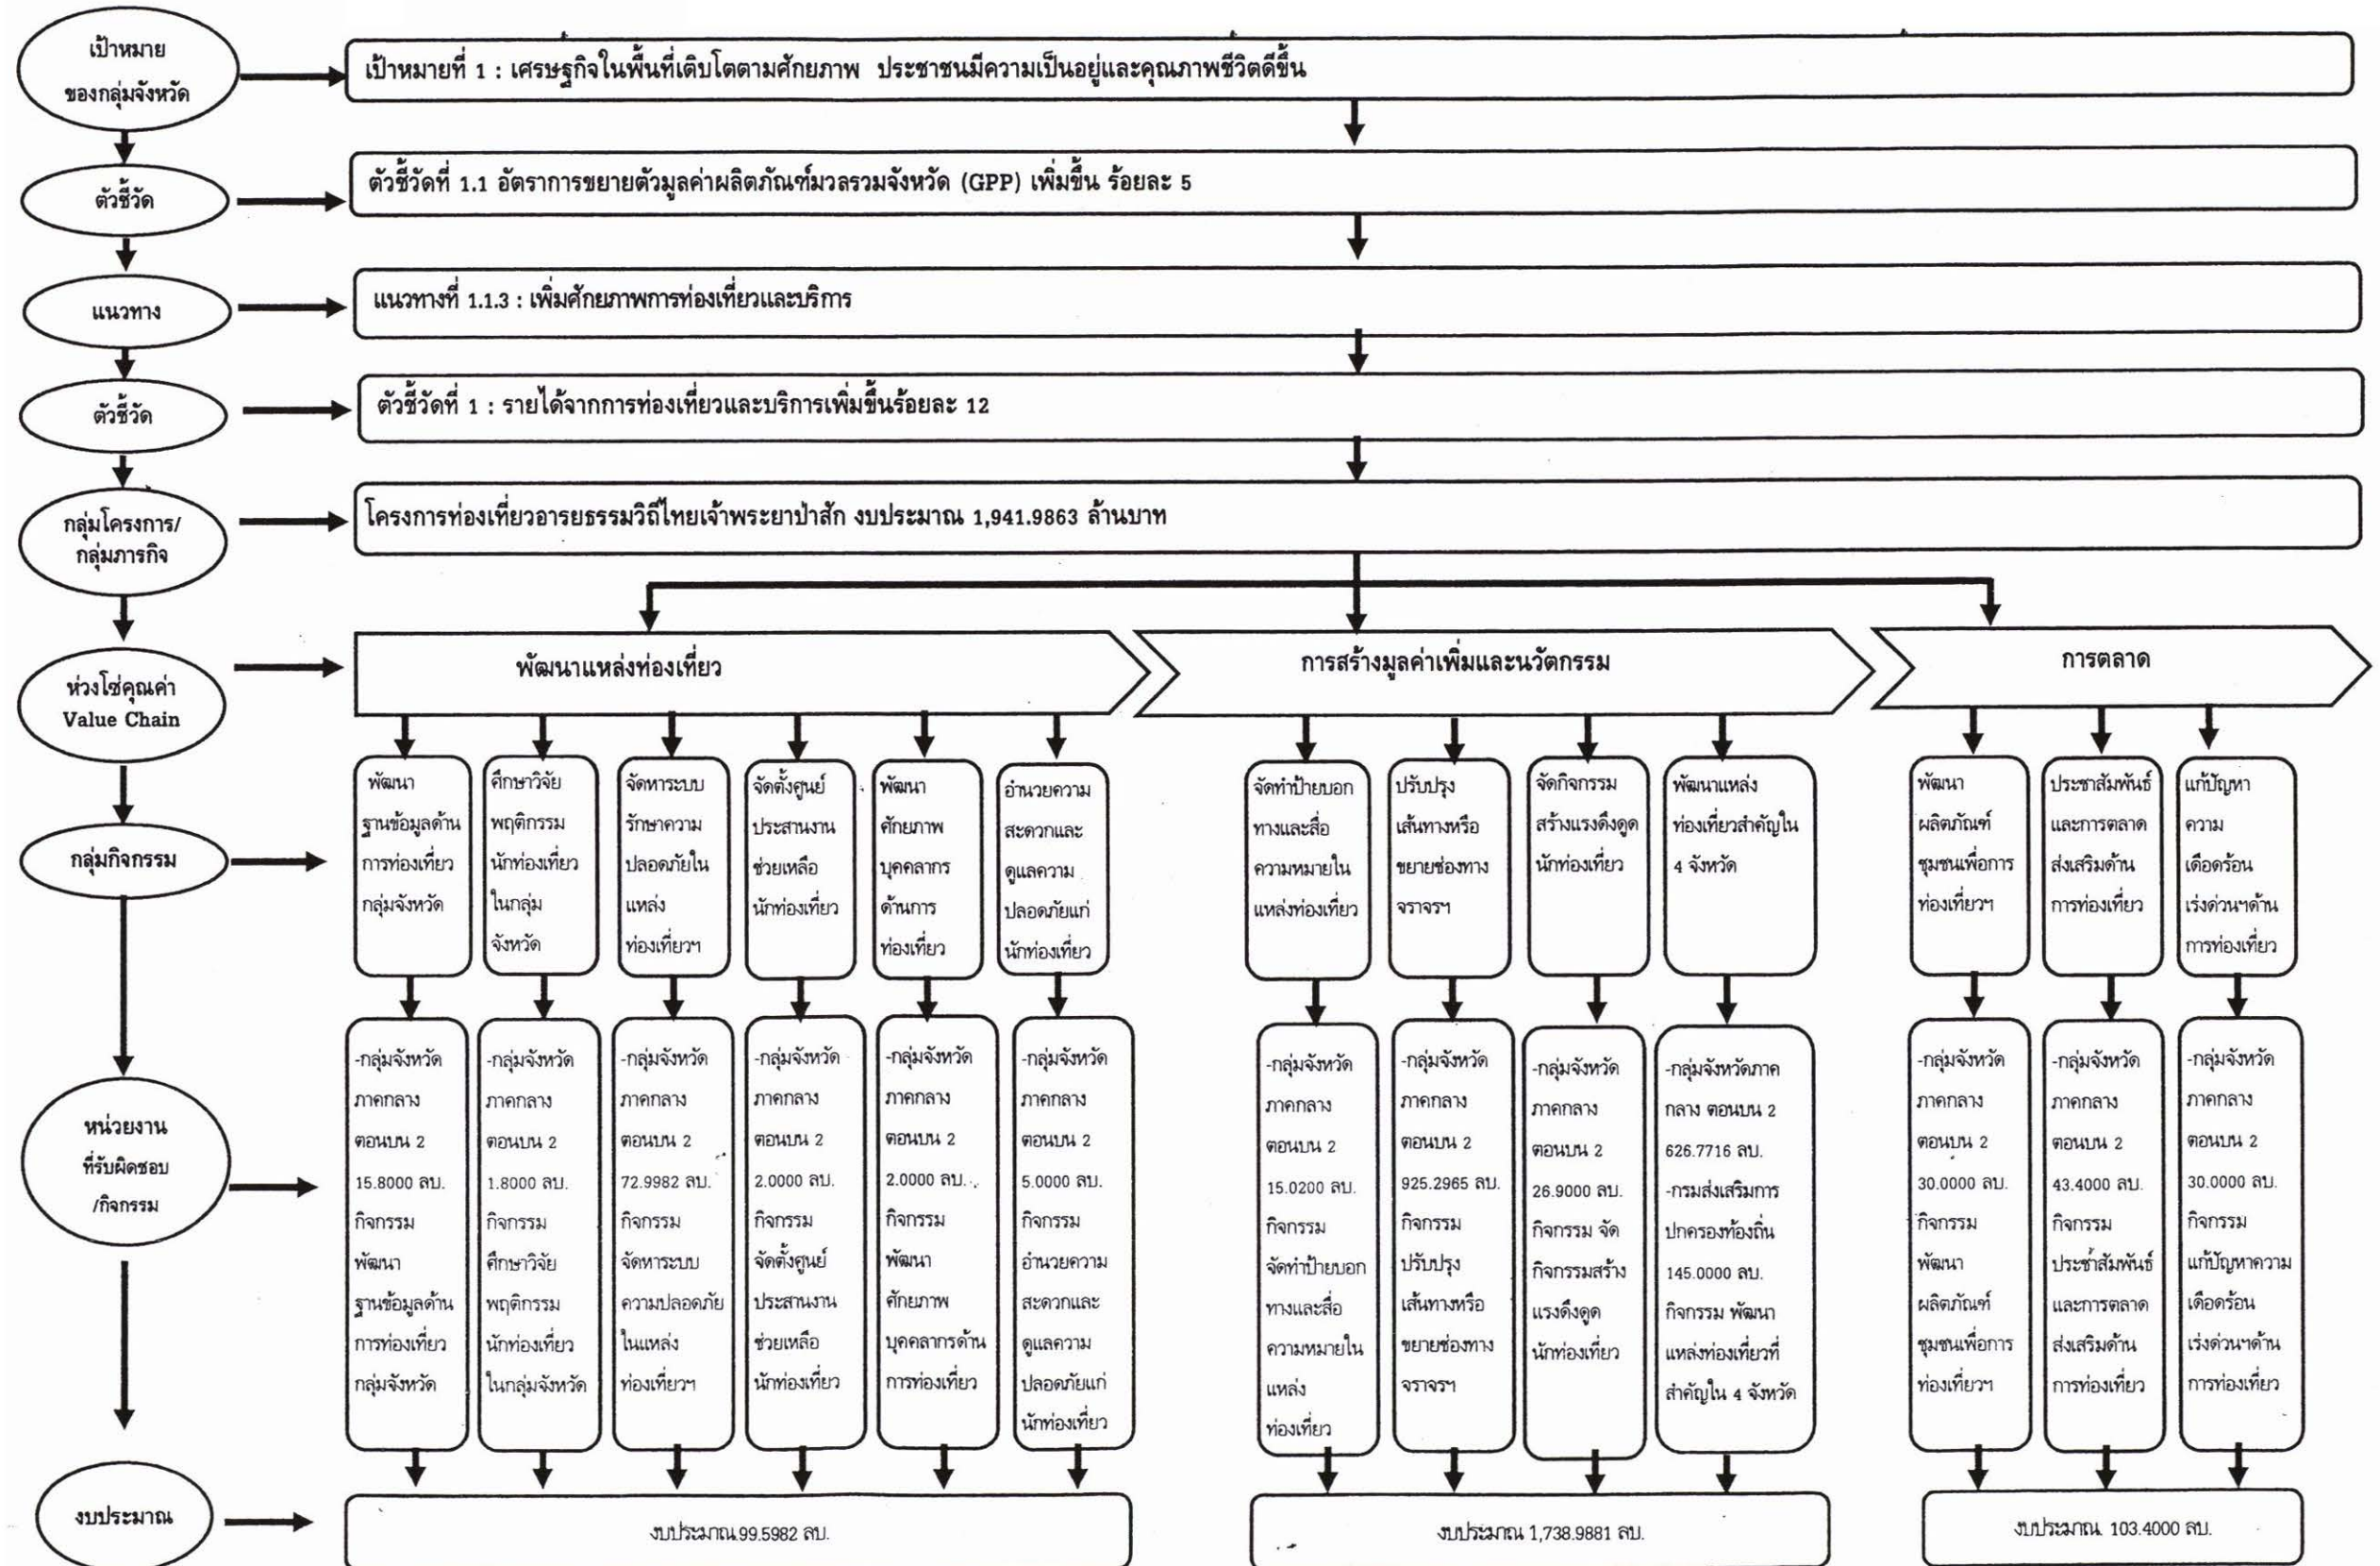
เป้าหมายของกลุ่มจังหวัด

เป้าหมายที่ 1 : เศรษฐกิจในพื้นที่เติบโตตามศักยภาพ ประชาชนมีความเป็นอยู่และคุณภาพชีวิตดีขึ้น

ตัวชี้วัด

ตัวชี้วัดที่ 1.1 อัตราการขยายตัวมูลค่าผลิตภัณฑ์มวลรวมจังหวัด (GPP) เพิ่มขึ้น ร้อยละ 5

แนวทาง

แนวทางที่ 1.1.3 : เพิ่มศักยภาพการท่องเที่ยวและบริการ

ตัวชี้วัด

ตัวชี้วัดที่ 1 : รายได้จากการท่องเที่ยวและบริการเพิ่มขึ้นร้อยละ 12

กลุ่มโครงการ/กลุ่มภารกิจ

โครงการท่องเที่ยวอารยธรรมวิถีไทยเจ้าพระยาป่าสัก งบประมาณ 1,941.9863 ล้านบาท

ห่วงโซ่คุณค่า Value Chain

พัฒนาแหล่งท่องเที่ยว

การสร้างมูลค่าเพิ่มและนวัตกรรม

การตลาด

กลุ่มกิจกรรม

พัฒนาฐานข้อมูลด้านการท่องเที่ยวกลุ่มจังหวัด

ศึกษาวิจัยพฤติกรรมนักท่องเที่ยวในกลุ่มจังหวัด

จัดหาระบบรักษาความปลอดภัยในแหล่งท่องเที่ยวฯ

จัดตั้งศูนย์ประสานงานช่วยเหลือนักท่องเที่ยว

พัฒนาศักยภาพบุคคลากรด้านการท่องเที่ยว

อำนวยความสะดวกและดูแลความปลอดภัยแก่นักท่องเที่ยว

จัดทำป้ายบอกทางและสื่อความหมายในแหล่งท่องเที่ยว

ปรับปรุงเส้นทางหรือขยายช่องทางจราจรฯ

จัดกิจกรรมสร้างแรงดึงดูดนักท่องเที่ยว

พัฒนาแหล่งท่องเที่ยวสำคัญใน 4 จังหวัด

พัฒนาผลิตภัณฑ์ชุมชนเพื่อการท่องเที่ยวฯ

ประชาสัมพันธ์และการตลาดส่งเสริมด้านการท่องเที่ยว

แก้ปัญหาความเดือดร้อนเร่งด่วนฯด้านการท่องเที่ยว

หน่วยงานที่รับผิดชอบ/กิจกรรม

-กลุ่มจังหวัดภาคกลางตอนบน 2 15.8000 ลบ. กิจกรรม พัฒนาฐานข้อมูลด้านการท่องเที่ยวกลุ่มจังหวัด

-กลุ่มจังหวัดภาคกลางตอนบน 2 1.8000 ลบ. กิจกรรม ศึกษาวิจัยพฤติกรรมนักท่องเที่ยวในกลุ่มจังหวัด

-กลุ่มจังหวัดภาคกลางตอนบน 2 72.9982 ลบ. กิจกรรม จัดหาระบบความปลอดภัยในแหล่งท่องเที่ยวฯ

-กลุ่มจังหวัดภาคกลางตอนบน 2 2.0000 ลบ. กิจกรรม จัดตั้งศูนย์ประสานงานช่วยเหลือนักท่องเที่ยว

-กลุ่มจังหวัดภาคกลางตอนบน 2 2.0000 ลบ. กิจกรรม พัฒนาศักยภาพบุคคลากรด้านการท่องเที่ยว

-กลุ่มจังหวัดภาคกลางตอนบน 2 5.0000 ลบ. กิจกรรม อำนวยความสะดวกและดูแลความปลอดภัยแก่นักท่องเที่ยว

-กลุ่มจังหวัดภาคกลางตอนบน 2 15.0200 ลบ. กิจกรรม จัดทำป้ายบอกทางและสื่อความหมายในแหล่งท่องเที่ยว

-กลุ่มจังหวัดภาคกลางตอนบน 2 925.2965 ลบ. กิจกรรม ปรับปรุงเส้นทางหรือขยายช่องทางจราจรฯ

-กลุ่มจังหวัดภาคกลางตอนบน 2 26.9000 ลบ. กิจกรรม จัดกิจกรรมสร้างแรงดึงดูดนักท่องเที่ยว

-กลุ่มจังหวัดภาคกลาง ตอนบน 2 626.7716 ลบ. -กรมส่งเสริมการปกครองท้องถิ่น 145.0000 ลบ. กิจกรรม พัฒนาแหล่งท่องเที่ยวที่สำคัญใน 4 จังหวัด

-กลุ่มจังหวัดภาคกลางตอนบน 2 30.0000 ลบ. กิจกรรม พัฒนาผลิตภัณฑ์ชุมชนเพื่อการท่องเที่ยวฯ

-กลุ่มจังหวัดภาคกลางตอนบน 2 43.4000 ลบ. กิจกรรม ประชาสัมพันธ์และการตลาดส่งเสริมด้านการท่องเที่ยว

-กลุ่มจังหวัดภาคกลางตอนบน 2 30.0000 ลบ. กิจกรรม แก้ปัญหาความเดือดร้อนเร่งด่วนฯด้านการท่องเที่ยว

งบประมาณ

งบประมาณ 99.5982 ลบ.

งบประมาณ 1,738.9881 ลบ.

งบประมาณ 103.4000 ลบ.